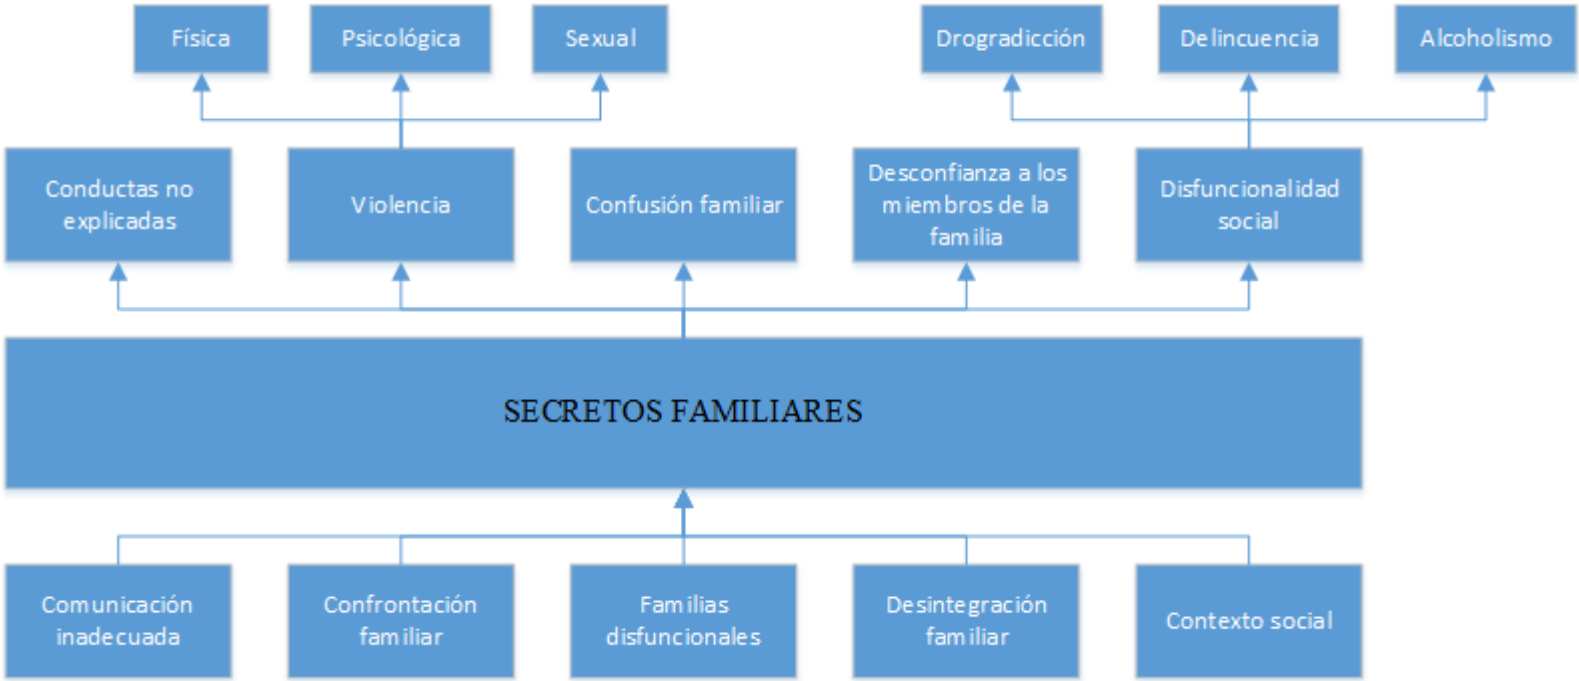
Física
Psicológica
Sexual
Drogradicción
Delincuencia
Alcoholismo

Conductas no explicadas
Violencia
Confusión familiar
Desconfianza a los miembros de la familia
Disfuncionalidad social

SECRETOS FAMILIARES

Comunicación inadecuada
Confrontación familiar
Familias disfuncionales
Desintegración familiar
Contexto social